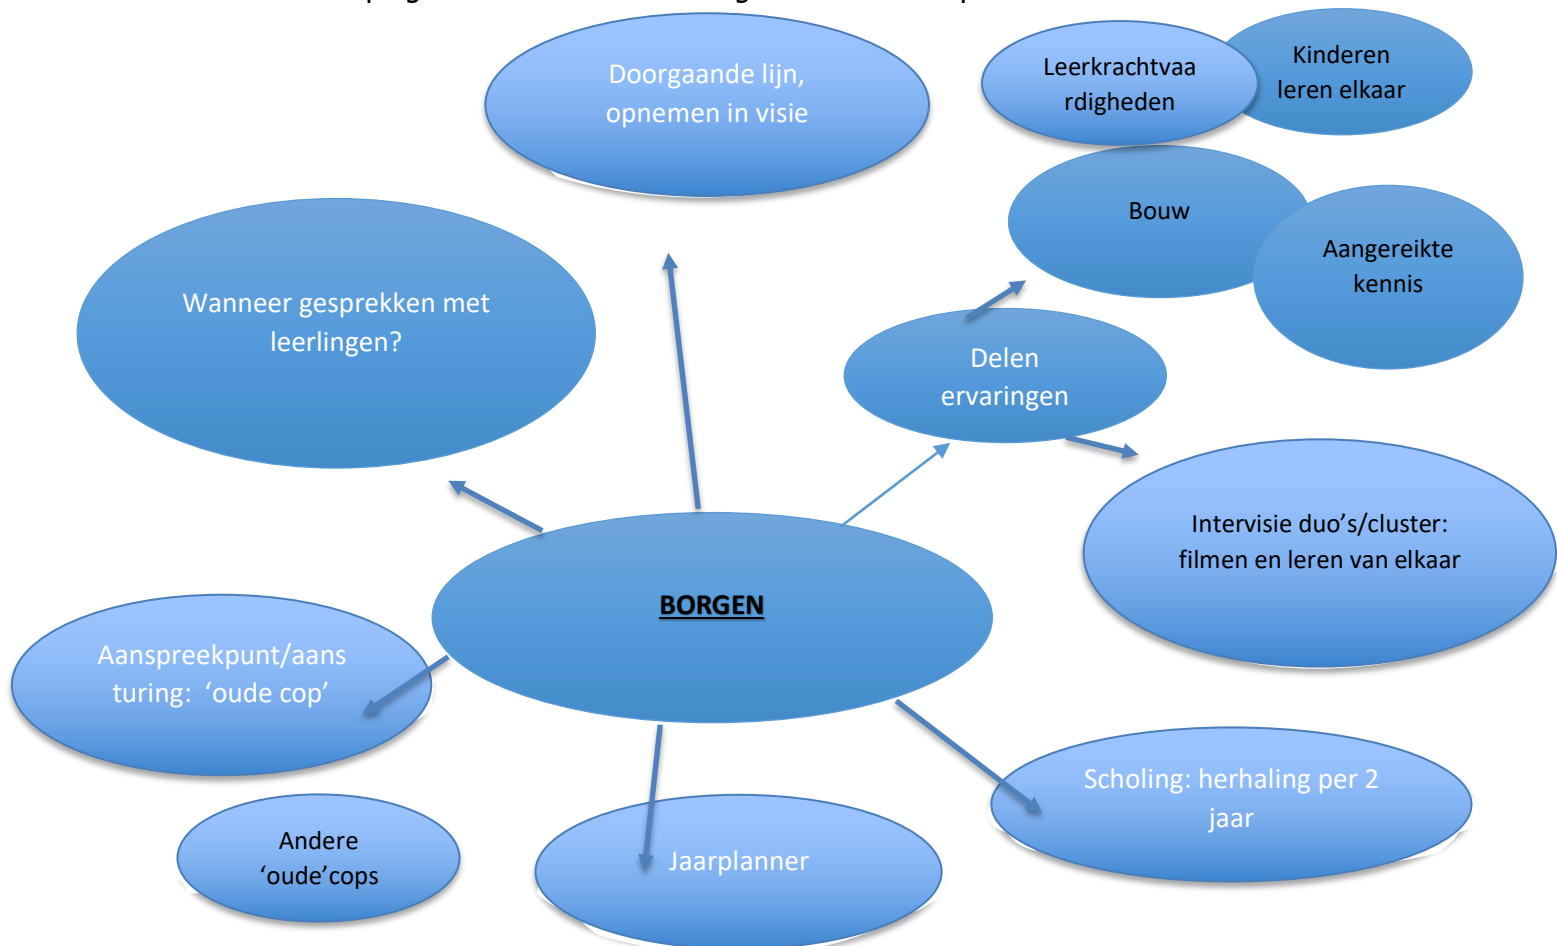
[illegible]

Doorgaande lijn, opnemen in visie

Leerkrachtvaardigheden

Kinderen leren elkaar

Bouw

Aangereikte kennis

Wanneer gesprekken met leerlingen?

Delen ervaringen

Intervisie duo’s/cluster: filmen en leren van elkaar

BORGEN

Aanspreekpunt/aansturing: ‘oude cop’

Scholing: herhaling per 2 jaar

Andere ‘oude’cops

Jaarplanner